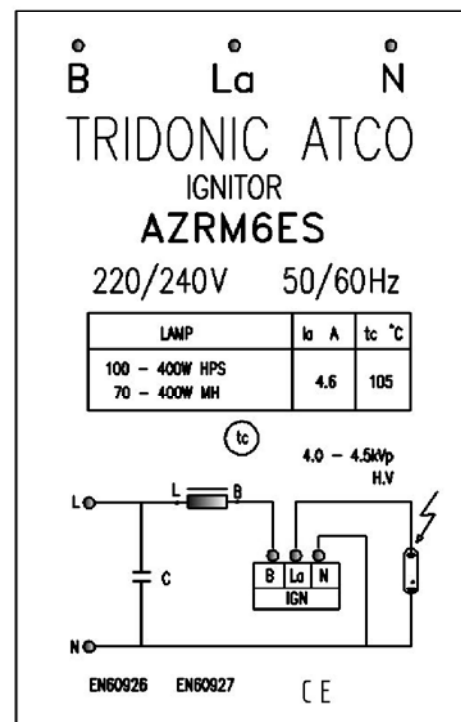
B La N

TRIDONIC ATCO

IGNITOR

AZRM6ES

220/240V 50/60Hz

| LAMP | Ia A | tc °C |
|---|---|---|
| 100 – 400W HPS<br>70 – 400W MH | 4.6 | 105 |

tc

4.0 – 4.5kVp
H.V

L

L B

C

B La N
IGN

N

EN60926 EN60927

CE